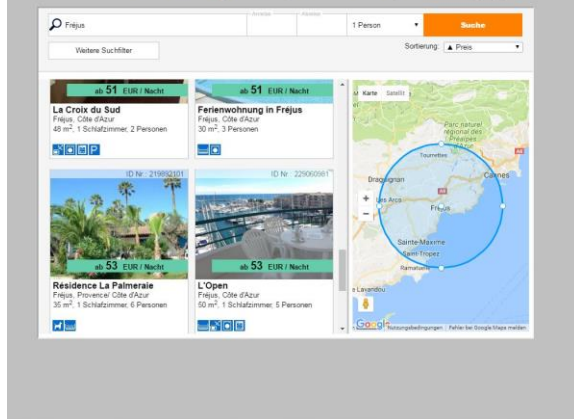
Fréjus

Anreise

Abreise

1 Person

Suche

Weitere Suchfilter

Sortierung: ▲ Preis

ab 51 EUR / Nacht

La Croix du Sud

Fréjus, Côte d'Azur

48 m², 1 Schlafzimmer, 2 Personen

ab 51 EUR / Nacht

Ferienwohnung in Fréjus

Fréjus, Côte d'Azur

30 m², 3 Personen

ID Nr.: 219892101

ab 53 EUR / Nacht

Résidence La Palmeraie

Fréjus, Provence/ Côte d'Azur

35 m², 1 Schlafzimmer, 6 Personen

ID Nr.: 229060981

ab 53 EUR / Nacht

L'Open

Fréjus, Côte d'Azur

50 m², 1 Schlafzimmer, 5 Personen

Karte

Satellit

Parc naturel régional des Préalpes d'Azur

Tourrettes

Draguignan

Cannes

Les Arcs

Fréjus

Sainte-Maxime

Saint-Tropez

Ramatuelle

Le Lavandou

Google

Nutzungsbedingungen

Fehler bei Google Maps melden